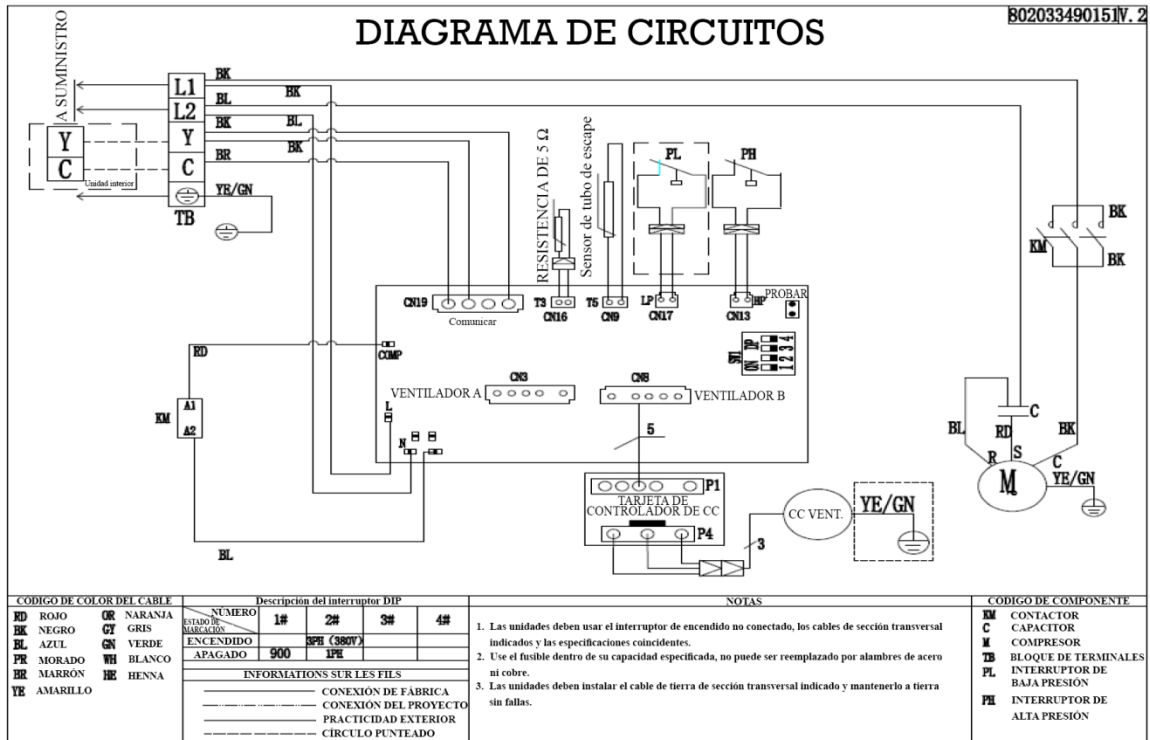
DIAGRAMA DE CIRCUITOS

802033490151V. 2

A SUMINISTRO

L1
L2
Y
C
TB

Y
C
Unidad interior

BK
BL
BK
BR
BK
BL
BK
YE/GN

RESISTENCIA DE 5 Ω
Sensor de tubo de escape

PL
PH

BK
KM
BK

CN19
Comunicar
T3
CN16
T5
CN9
LP
CN17
CN13
HP
PROBAR

SW1 ON DIP 1 2 3 4

RD
COMP
A1
A2
KM

VENTILADOR A
CN3
CN8
VENTILADOR B
L
N
5

P1
TARJETA DE CONTROLADOR DE CC
P4
3
CC VENT.
YE/GN

C
BL
RD
S
BK
R
C
M
YE/GN

BL

| CODIGO DE COLOR DEL CABLE | |
|---|---|
| RD ROJO | OR NARANJA |
| BK NEGRO | GY GRIS |
| BL AZUL | GN VERDE |
| PR MORADO | WH BLANCO |
| BR MARRÓN | HE HENNA |
| YE AMARILLO | |

Descripción del interruptor DIP

| ESTADO DE MARCACIÓN / NÚMERO | 1# | 2# | 3# | 4# |
|---|---|---|---|---|
| ENCENDIDO | | 3PH (380V) | | |
| APAGADO | 900 | 1PH | | |

INFORMATIONS SUR LES FILS
CONEXIÓN DE FÁBRICA
CONEXIÓN DEL PROYECTO
PRACTICIDAD EXTERIOR
CÍRCULO PUNTEADO

NOTAS
1. Las unidades deben usar el interruptor de encendido no conectado, los cables de sección transversal indicados y las especificaciones coincidentes.
2. Use el fusible dentro de su capacidad especificada, no puede ser reemplazado por alambres de acero ni cobre.
3. Las unidades deben instalar el cable de tierra de sección transversal indicado y mantenerlo a tierra sin fallas.

CODIGO DE COMPONENTE
KM CONTACTOR
C CAPACITOR
M COMPRESOR
TB BLOQUE DE TERMINALES
PL INTERRUPTOR DE BAJA PRESIÓN
PH INTERRUPTOR DE ALTA PRESIÓN